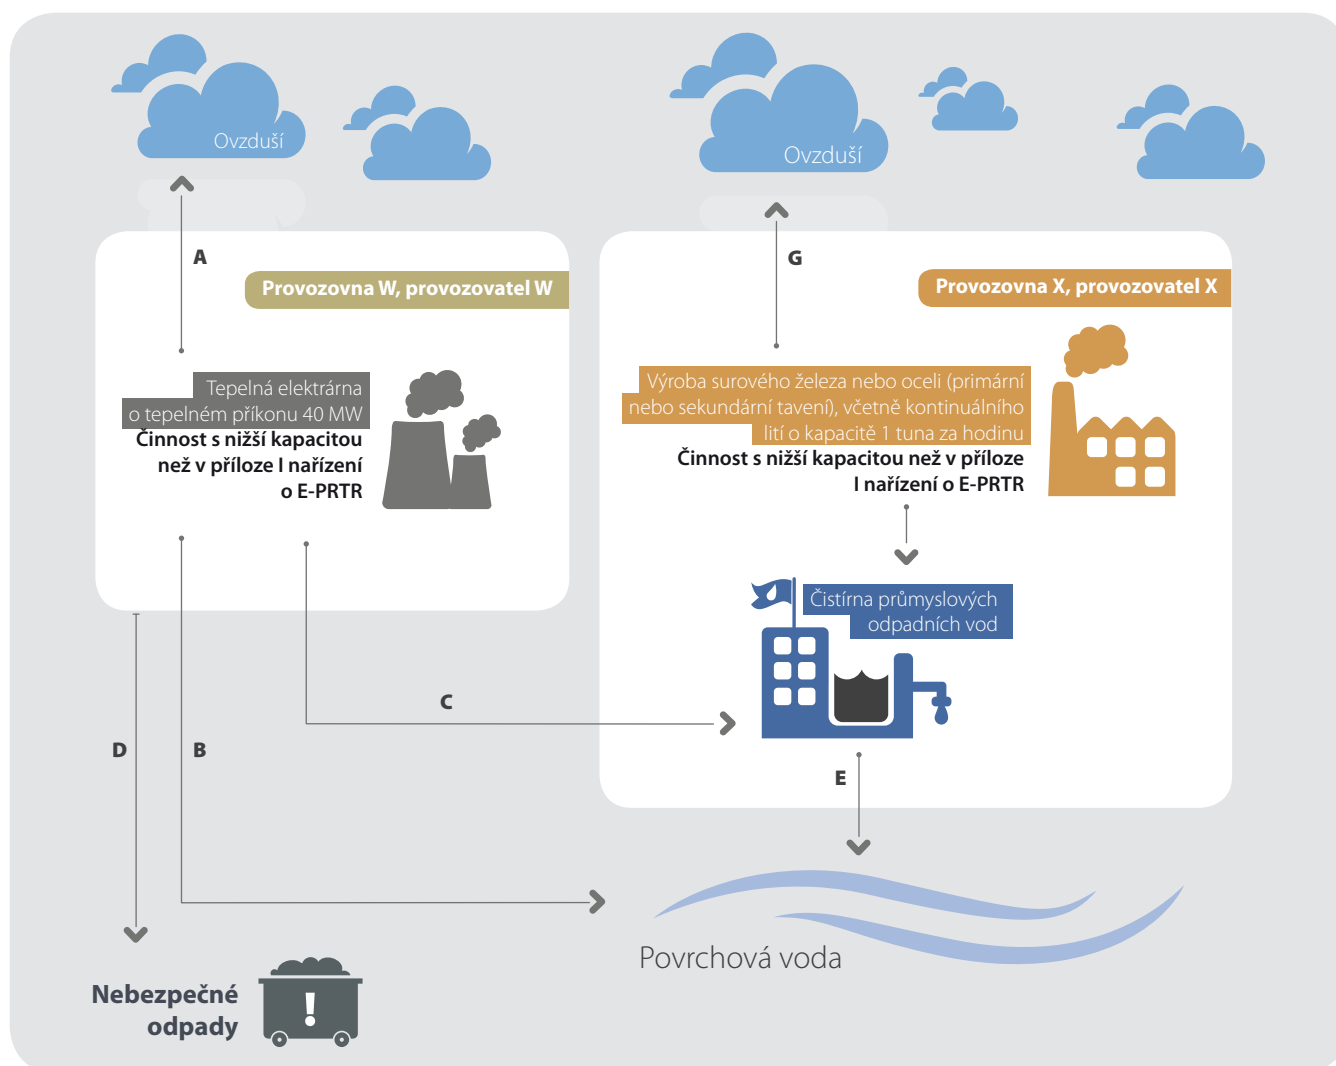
Ovzduší

Ovzduší

A

Provozovna W, provozovatel W

Tepelná elektrárna o tepelném příkonu 40 MW

Činnost s nižší kapacitou než v příloze I nařízení o E-PRTR

G

Provozovna X, provozovatel X

Výroba surového železa nebo oceli (primární nebo sekundární tavení), včetně kontinuálního lití o kapacitě 1 tuna za hodinu

Činnost s nižší kapacitou než v příloze I nařízení o E-PRTR

Čistírna průmyslových odpadních vod

C

D

B

E

Povrchová voda

Nebezpečné odpady